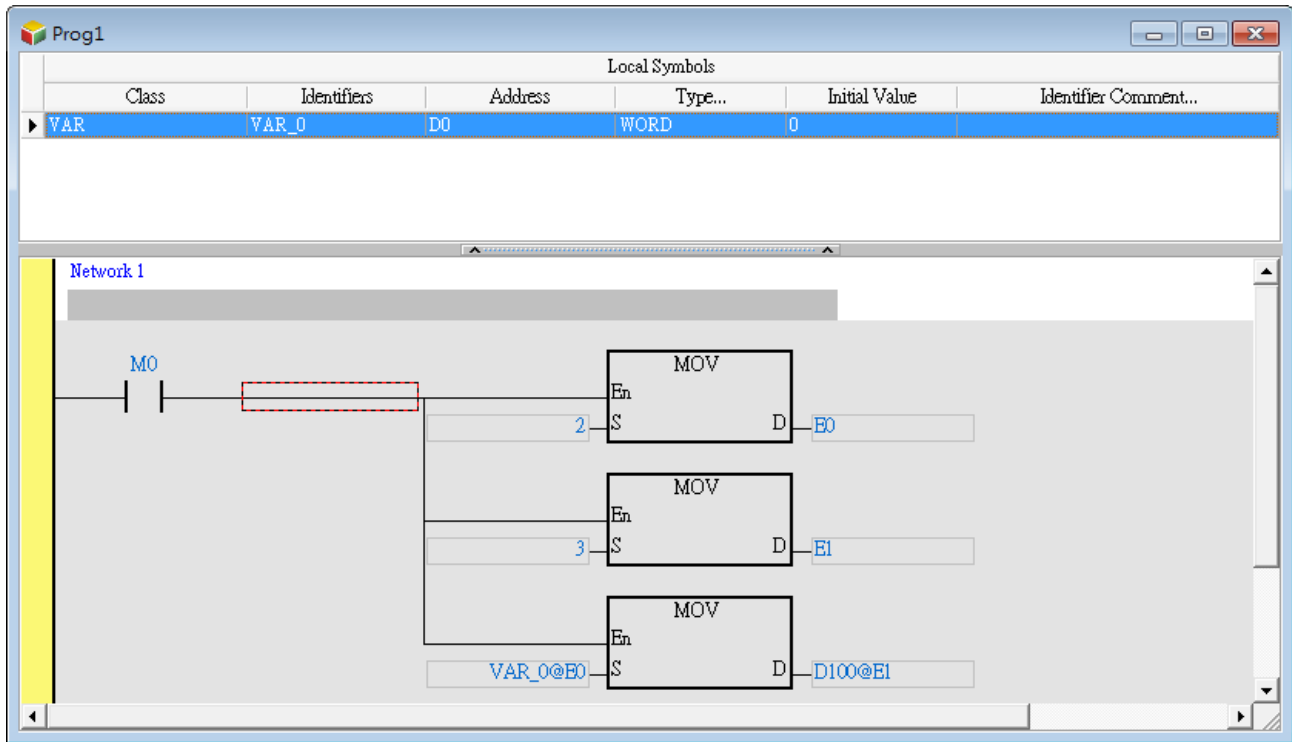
Prog1

Local Symbols

| Class | Identifiers | Address | Type... | Initial Value | Identifier Comment... |
|---|---|---|---|---|---|
| VAR | VAR_0 | D0 | WORD | 0 | |

Network 1

M0

MOV
En
2 S D E0

MOV
En
3 S D E1

MOV
En
VAR_0@E0 S D D100@E1